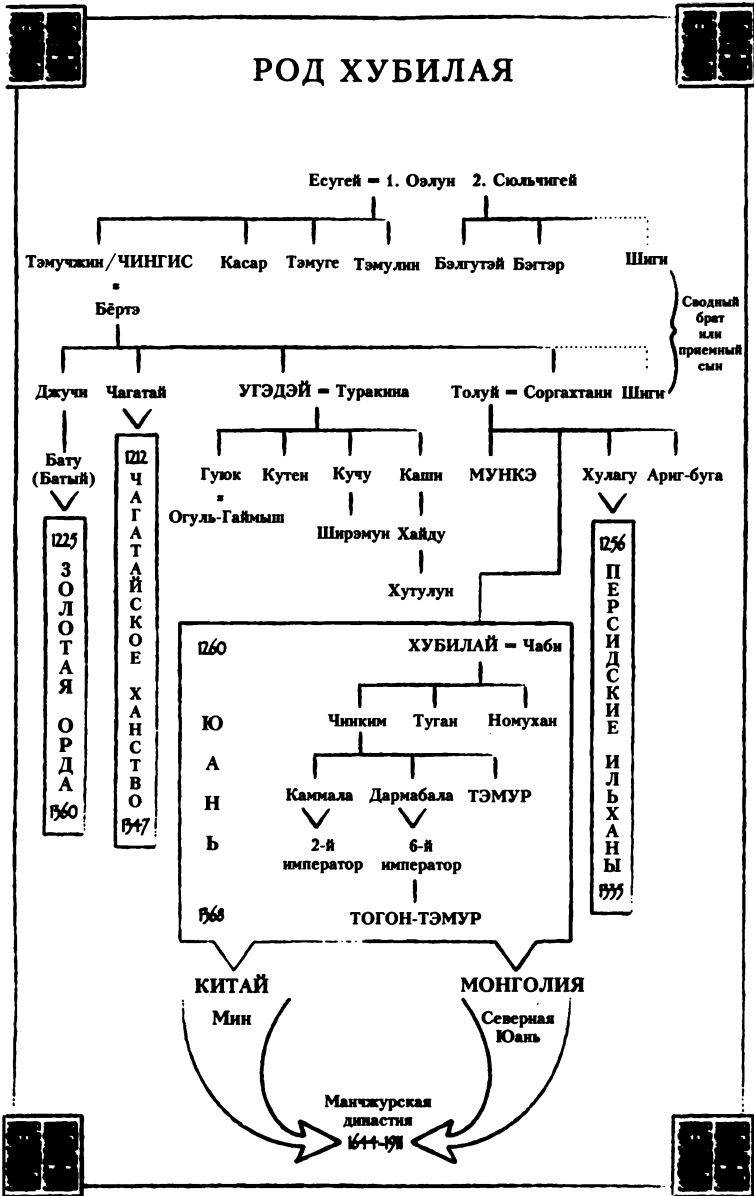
РОД ХУБИЛАЯ

Есугей = 1. Оэлун 2. Сюльчигей

Тэмучжин/ЧИНГИС Касар Тэмуге Тэмулин Бэлгутэй Бэгтэр Шиги

=

Бёртэ

Сводный брат или приемный сын

Джучи Чагатай УГЭДЭЙ = Туракина Толуй = Соргахтани Шиги

Бату (Батый)

1225 ЗОЛОТАЯ ОРДА 1360

1212 ЧАГАТАЙСКОЕ ХАНСТВО 1347

Гуюк Кутен Кучу Каши

=

Огуль-Гаймыш

Ширэмун Хайду

Хутулун

МУНКЭ Хулагу Ариг-буга

1256 ПЕРСИДСКИЕ ИЛЬХАНЫ 1335

1260 ХУБИЛАЙ = Чаби

Чинким Туган Номухан

ЮАНЬ

Каммала Дармабала ТЭМУР

2-й император 6-й император

1368 ТОГОН-ТЭМУР

КИТАЙ МОНГОЛИЯ

Мин Северная Юань

Манчжурская династия 1644-1911